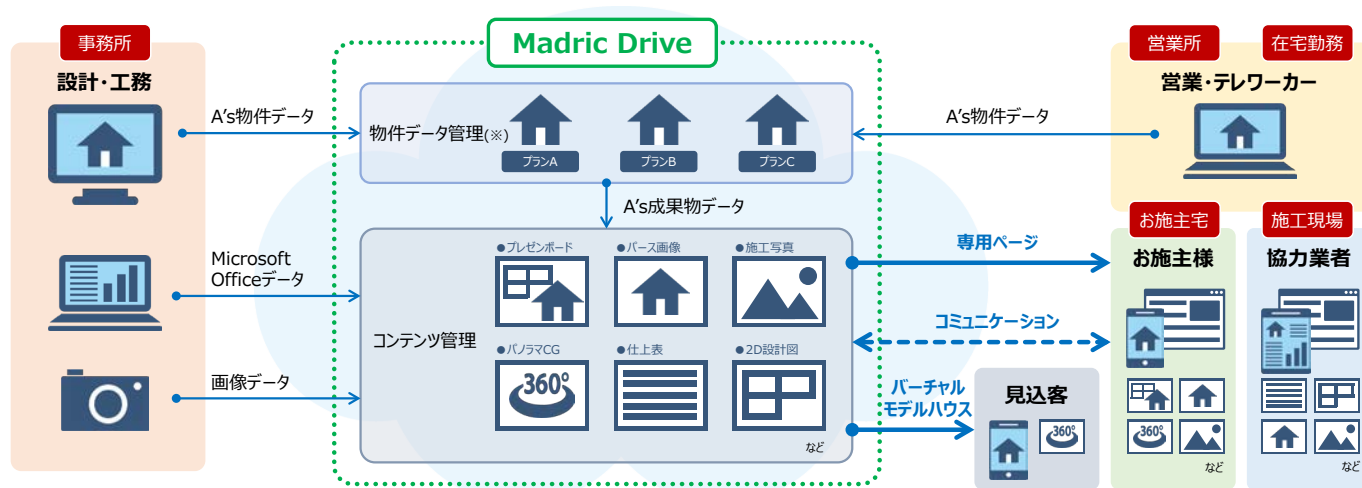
事務所

設計・工務

A's物件データ

Microsoft Officeデータ

画像データ

Madric Drive

物件データ管理(※)

プランA

プランB

プランC

A's成果物データ

コンテンツ管理

●プレゼンボード

●パース画像

●施工写真

●パノラマCG

●仕上表

●2D設計図

360°

など

営業所

在宅勤務

営業・テレワーカー

A's物件データ

専用ページ

コミュニケーション

バーチャル モデルハウス

お施主宅

お施主様

施工現場

協力業者

見込客

360°

360°

など

など